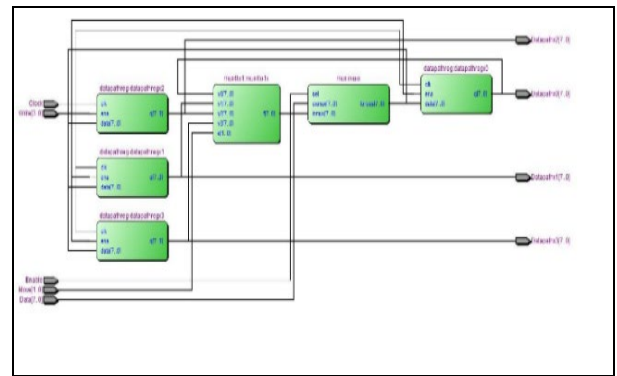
datapathreg:datapathreg2
clk
ena
data[7..0]
q[7..0]

datapathreg:datapathreg1
clk
ena
data[7..0]
q[7..0]

datapathreg:datapathreg3
clk
ena
data[7..0]
q[7..0]

mux4to1:mux4to1
d0[7..0]
d1[7..0]
d2[7..0]
d3[7..0]
s[1..0]
f[7..0]

mux:mux
sel
datain1[7..0]
datain2[7..0]
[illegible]

datapathreg:datapathreg0
clk
ena
data[7..0]
q[7..0]

Clock
Write[1..0]
Enable
Move[1..0]
Data[7..0]

DataoutR[7..0]
DataoutR0[7..0]
DataoutR1[7..0]
DataoutR3[7..0]